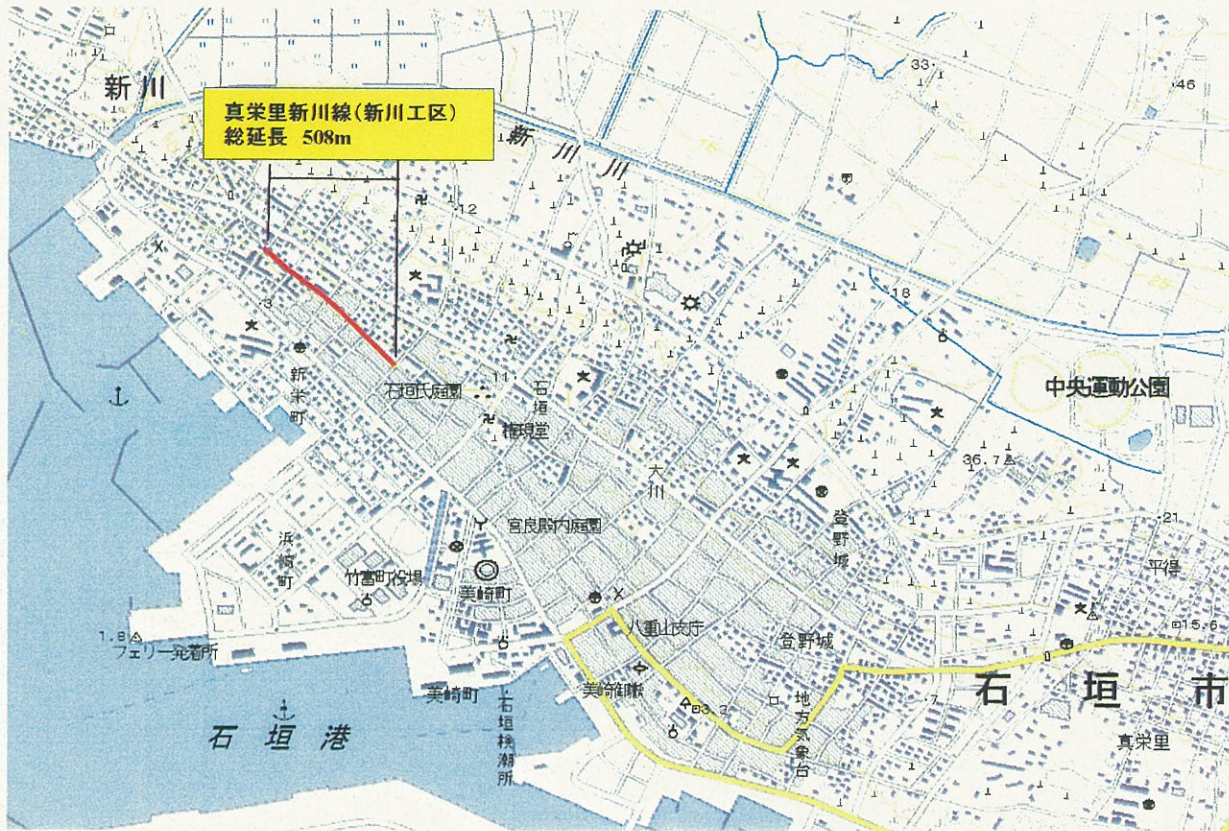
新川

真栄里新川線(新川工区)
総延長 508m

新川川

33

46

12

18

中央運動公園

新栄町

石垣氏庭園

石垣

権現堂

11

大川

36.7

21

宮良殿内庭園

登野城

浜崎町

竹富町役場

美崎町

平得

15.6

1.8

フェリー発着所

八重山支庁

登野城

美崎御嶽

3.3

地方気象台

石垣市

美崎町

石垣検潮所

石垣港

真栄里